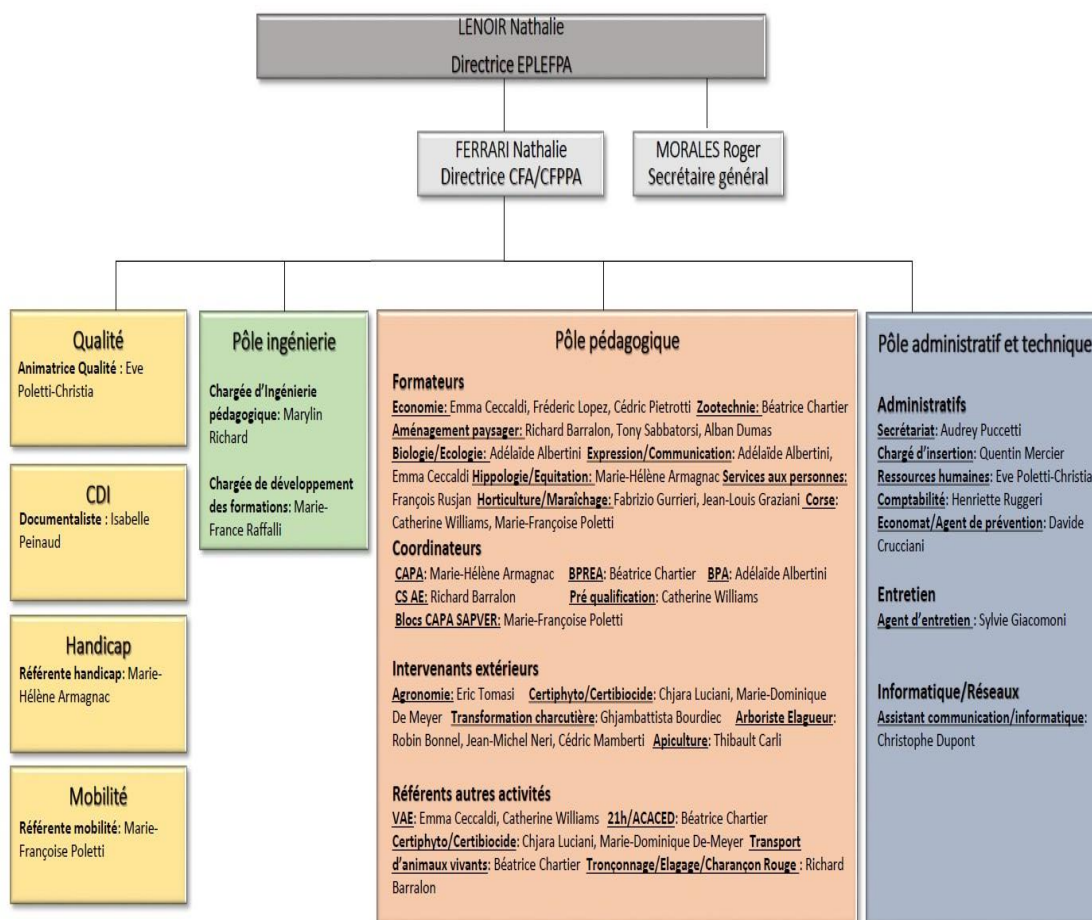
LENOIR Nathalie
Directrice EPLEFPA

FERRARI Nathalie
Directrice CFA/CFPPA

MORALES Roger
Secrétaire général

Qualité
Animatrice Qualité : Eve Poletti-Christia

CDI
Documentaliste : Isabelle Peinaud

Handicap
Référente handicap: Marie-Hélène Armagnac

Mobilité
Référente mobilité: Marie-Françoise Poletti

Pôle ingénierie
Chargée d'Ingénierie pédagogique: Marylin Richard

Chargée de développement des formations: Marie-France Raffalli

Pôle pédagogique
Formateurs
Economie: Emma Ceccaldi, Fréderic Lopez, Cédric Pietrotti Zootechnie: Béatrice Chartier Aménagement paysager: Richard Barralon, Tony Sabbatorsi, Alban Dumas Biologie/Ecologie: Adélaïde Albertini Expression/Communication: Adélaïde Albertini, Emma Ceccaldi Hippologie/Equitation: Marie-Hélène Armagnac Services aux personnes: François Rusjan Horticulture/Maraîchage: Fabrizio Gurrieri, Jean-Louis Graziani Corse: Catherine Williams, Marie-Françoise Poletti
Coordinateurs
CAPA: Marie-Hélène Armagnac BPREA: Béatrice Chartier BPA: Adélaïde Albertini CS AE: Richard Barralon Pré qualification: Catherine Williams Blocs CAPA SAPVER: Marie-Françoise Poletti

Intervenants extérieurs
Agronomie: Eric Tomasi Certiphyto/Certibiocide: Chjara Luciani, Marie-Dominique De Meyer Transformation charcutière: Ghjambattista Bourdiec Arboriste Elagueur: Robin Bonnel, Jean-Michel Neri, Cédric Mamberti Apiculture: Thibault Carli

Référents autres activités
VAE: Emma Ceccaldi, Catherine Williams 21h/ACACED: Béatrice Chartier Certiphyto/Certibiocide: Chjara Luciani, Marie-Dominique De-Meyer Transport d'animaux vivants: Béatrice Chartier Tronçonnage/Elagage/Charançon Rouge : Richard Barralon

Pôle administratif et technique
Administratifs
Secrétariat: Audrey Puccetti
Chargé d'insertion: Quentin Mercier
Ressources humaines: Eve Poletti-Christia
Comptabilité: Henriette Ruggeri
Economat/Agent de prévention: Davide Crucciani

Entretien
Agent d'entretien : Sylvie Giacomoni

Informatique/Réseaux
Assistant communication/informatique: Christophe Dupont